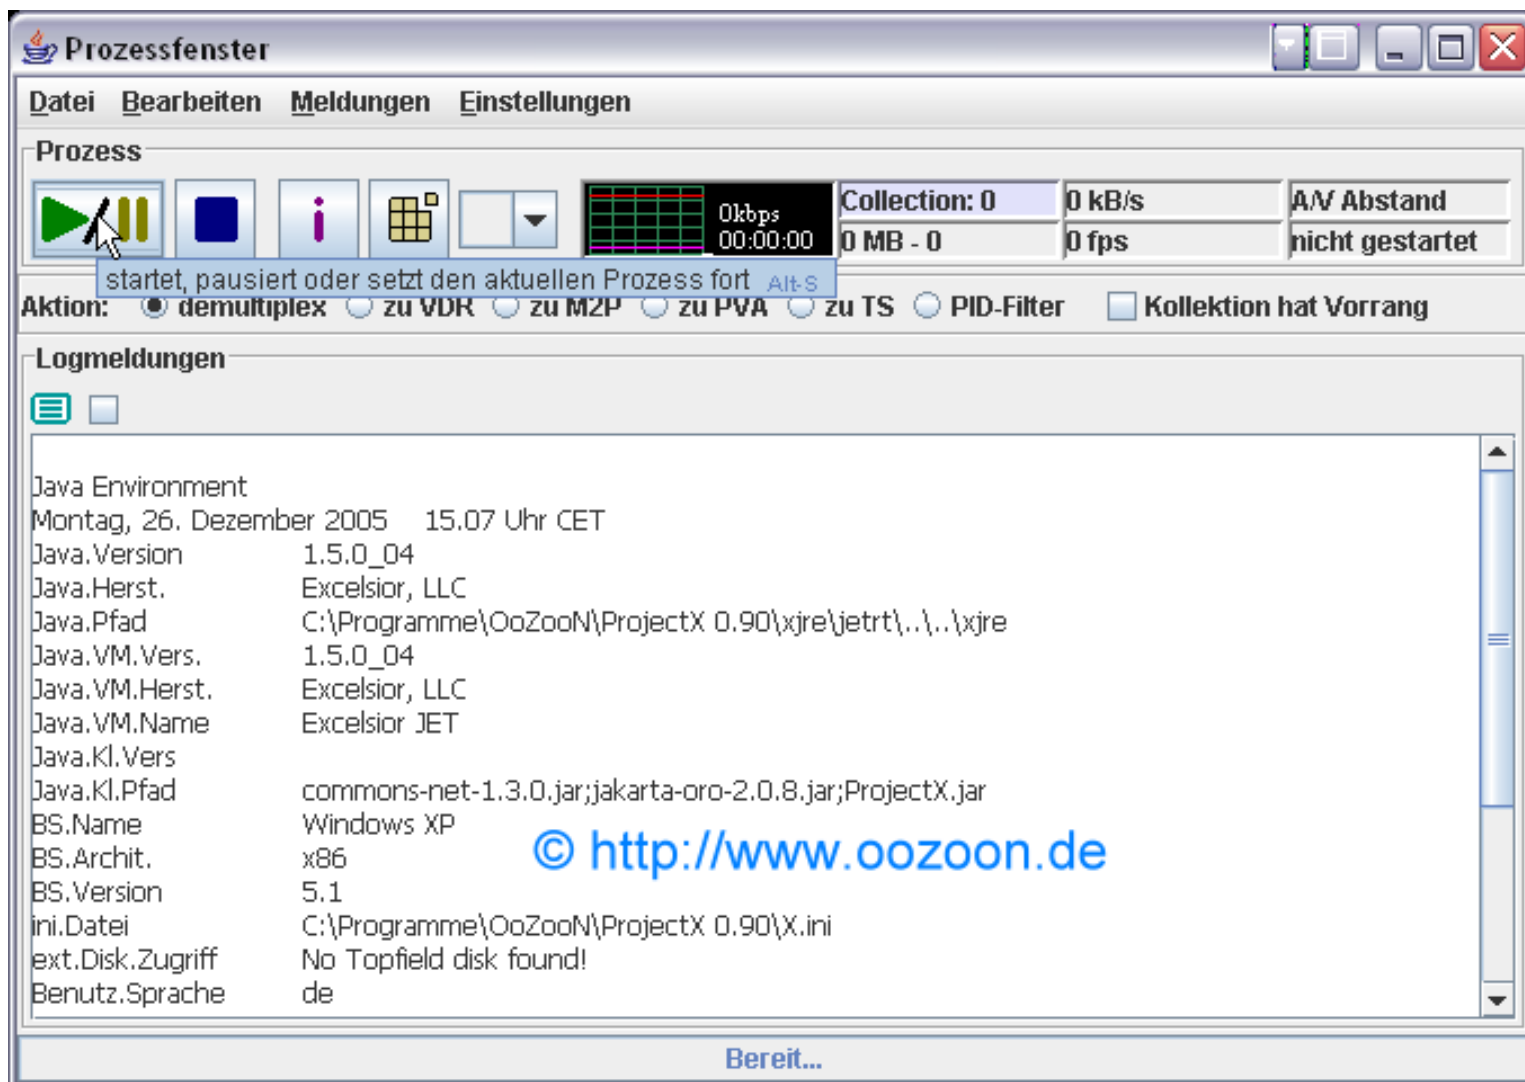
Prozessfenster

Datei Bearbeiten Meldungen Einstellungen

Prozess

0kbps
00:00:00

| Collection: 0 | 0 kB/s | A/V Abstand |
|---|---|---|
| 0 MB - 0 | 0 fps | nicht gestartet |

startet, pausiert oder setzt den aktuellen Prozess fort Alt-S

Aktion: demultiplex zu VDR zu M2P zu PVA zu TS PID-Filter Kollektion hat Vorrang

Logmeldungen

Java Environment
Montag, 26. Dezember 2005 15.07 Uhr CET
Java.Version 1.5.0_04
Java.Herst. Excelsior, LLC
Java.Pfad C:\Programme\OoZooN\ProjectX 0.90\xjre\jetrt\..\..\xjre
Java.VM.Vers. 1.5.0_04
Java.VM.Herst. Excelsior, LLC
Java.VM.Name Excelsior JET
Java.Kl.Vers
Java.Kl.Pfad commons-net-1.3.0.jar;jakarta-oro-2.0.8.jar;ProjectX.jar
BS.Name Windows XP
BS.Archit. x86
BS.Version 5.1
ini.Datei C:\Programme\OoZooN\ProjectX 0.90\X.ini
ext.Disk.Zugriff No Topfield disk found!
Benutz.Sprache de

© http://www.oozoon.de

Bereit...